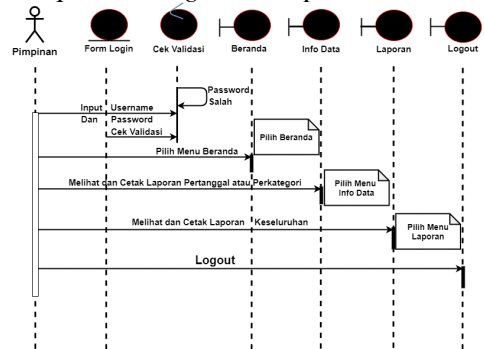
Pimpinan
Form Login
Cek Validasi
Beranda
Info Data
Laporan
Logout

Password Salah

Input Dan
Username
Password
Cek Validasi

Pilih Beranda

Pilih Menu Beranda

Melihat dan Cetak Laporan Pertanggal atau Perkategori

Pilih Menu Info Data

Melihat dan Cetak Laporan Keseluruhan

Pilih Menu Laporan

Logout